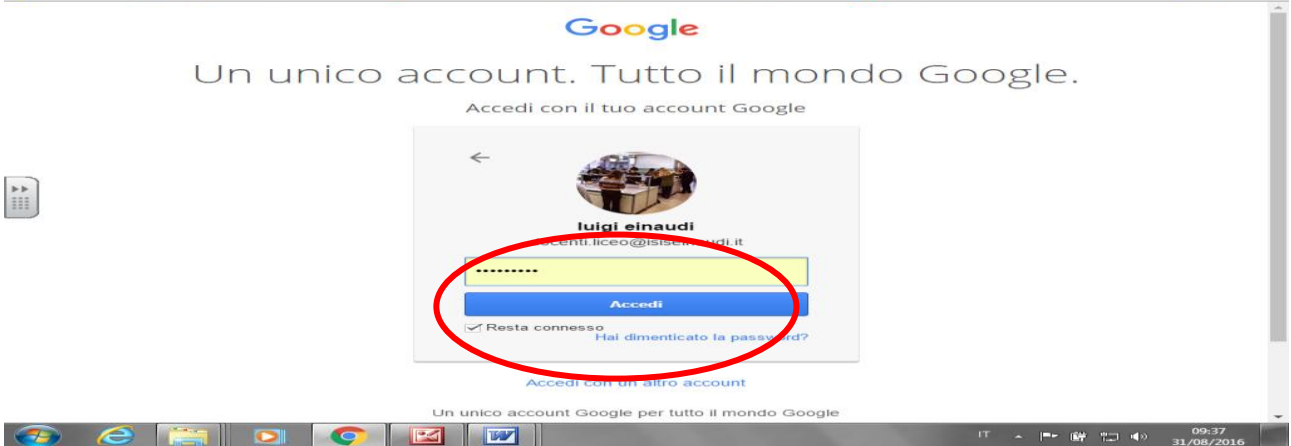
Google

Un unico account. Tutto il mondo Google.

Accedi con il tuo account Google

←

luigi einaudi

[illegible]ocenti.liceo@isis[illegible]udi.it

••••••••••

Accedi

Resta connesso

Hai dimenticato la password?

Accedi con un altro account

Un unico account Google per tutto il mondo Google

IT

09:37
31/08/2016